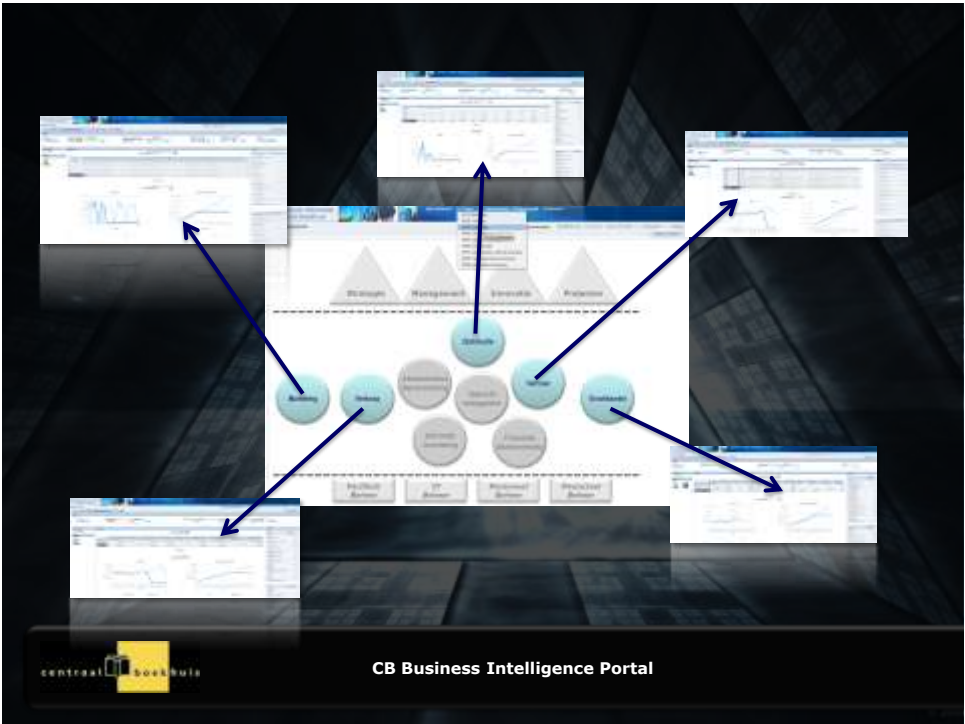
Strategie

Management

Innovatie

Productie

Distributie

Building

Ontvang

Verkoop

Verzending

FacilitaIr Beheer

IT Beheer

Personeel Beheer

Financieel Beheer

centraal boekhuis

CB Business Intelligence Portal